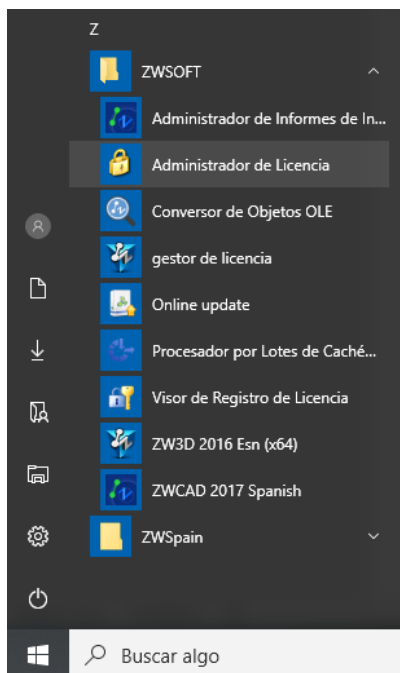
Z

ZWSOFT

Administrador de Informes de In...

Administrador de Licencia

Conversor de Objetos OLE

gestor de licencia

Online update

Procesador por Lotes de Caché...

Visor de Registro de Licencia

ZW3D 2016 Esn (x64)

ZWCAD 2017 Spanish

ZWSpain

Buscar algo